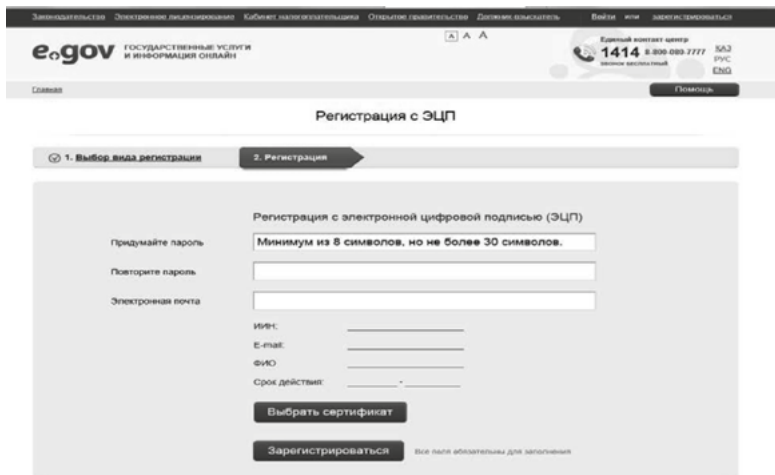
Законодательство Электронное лицензирование Кабинет налогоплательщика Открытое правительство Дорожик пользователь Войти или зарегистрироваться

e.gov ГОСУДАРСТВЕННЫЕ УСЛУГИ И ИНФОРМАЦИЯ ОНЛАЙН

A A A

Единый контакт-центр 1414 8-800-080-7777 звонок бесплатный

ҚАЗ РУС ENG

Главная

Помощь

Регистрация с ЭЦП

1. Выбор вида регистрации

2. Регистрация

Регистрация с электронной цифровой подписью (ЭЦП)

Придумайте пароль | Минимум из 8 символов, но не более 30 символов.

Повторите пароль

Электронная почта

ИИН:

E-mail:

ФИО

Срок действия: -

Выбрать сертификат

Зарегистрироваться

Все поля обязательны для заполнения